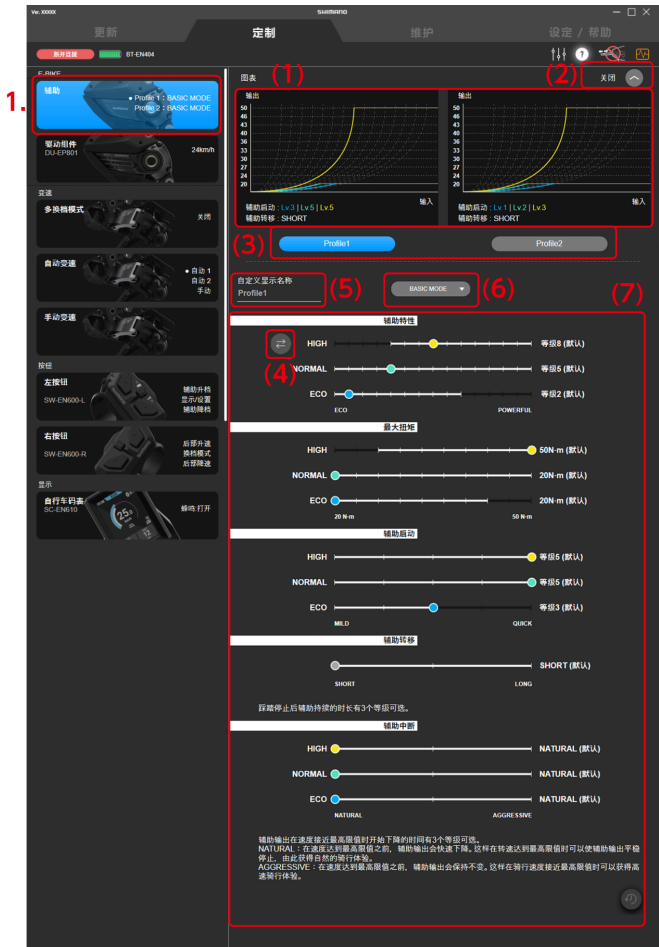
Ver. XXXXX SHIMANO

更新 定制 维护 设定 / 帮助

断开连接 BT-EN404

E-BIKE

1. 辅助 ● Profile 1 : BASIC MODE Profile 2 : BASIC MODE

驱动组件 DU-EP801 24km/h

变速

多换档模式 关闭

自动变速 ● 自动 1 自动 2 手动

手动变速

按钮

左按钮 SW-EN600-L 辅助升档 显示/设置 辅助降档

右按钮 SW-EN600-R 后拨升速 换档模式 后拨降速

显示

自行车码表 SC-EN610 蜂鸣:打开

图表 (1) (2) 关闭

输出 50 46 43 40 36 33 30 26 23 20 输入
辅助启动 : Lv.3 | Lv.5 | Lv.5
辅助转移 : SHORT

输出 50 46 43 40 36 33 30 26 23 20 输入
辅助启动 : Lv.1 | Lv.2 | Lv.3
辅助转移 : SHORT

(3) Profile1 Profile2

自定义显示名称 Profile1 (5) BASIC MODE (6) (7)

辅助特性
(4)
HIGH 等级8 (默认)
NORMAL 等级5 (默认)
ECO 等级2 (默认)
ECO POWERFUL

最大扭矩
HIGH 50N·m (默认)
NORMAL 20N·m (默认)
ECO 20N·m (默认)
20 N·m 50 N·m

辅助启动
HIGH 等级5 (默认)
NORMAL 等级5 (默认)
ECO 等级3 (默认)
MILD QUICK

辅助转移
SHORT (默认)
SHORT LONG

踩踏停止后辅助持续的时长有3个等级可选。

辅助中断
HIGH NATURAL (默认)
NORMAL NATURAL (默认)
ECO NATURAL (默认)
NATURAL AGGRESSIVE

辅助输出在速度接近最高限值时开始下降的时间有3个等级可选。
NATURAL : 在速度达到最高限值之前，辅助输出会快速下降。这样在转速达到最高限值时可以使辅助输出平稳停止，由此获得自然的骑行体验。
AGGRESSIVE : 在速度达到最高限值之前，辅助输出会保持不变。这样在骑行速度接近最高限值时可以获得高速骑行体验。